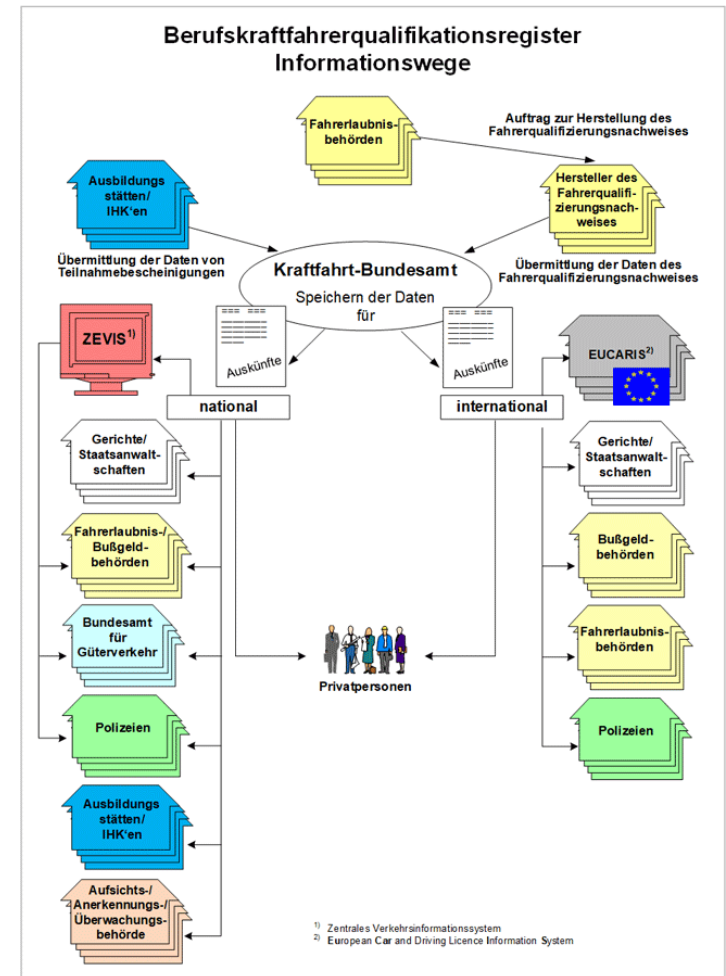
Berufskraftfahrerqualifikationsregister
Informationswege

Fahrerlaubnisbehörden

Auftrag zur Herstellung des Fahrerqualifizierungsnachweises

Ausbildungs stätten/ IHK'en

Hersteller des Fahrerqualifizierungsnachweises

Übermittlung der Daten von Teilnahmebescheinigungen

Kraftfahrt-Bundesamt
Speichern der Daten für

Übermittlung der Daten des Fahrerqualifizierungsnachweises

ZEVIS$^{1)}$

Auskünfte

Auskünfte

EUCARIS$^{2)}$

national

international

Gerichte/ Staatsanwaltschaften

Gerichte/ Staatsanwaltschaften

Fahrerlaubnis-/ Bußgeldbehörden

Bußgeldbehörden

Bundesamt für Güterverkehr

Fahrerlaubnisbehörden

Privatpersonen

Polizeien

Polizeien

Ausbildungs stätten/ IHK'en

Aufsichts-/ Anerkennungs-/ Überwachungsbehörde

$^{1)}$ Zentrales Verkehrsinformationssystem
$^{2)}$ European Car and Driving Licence Information System